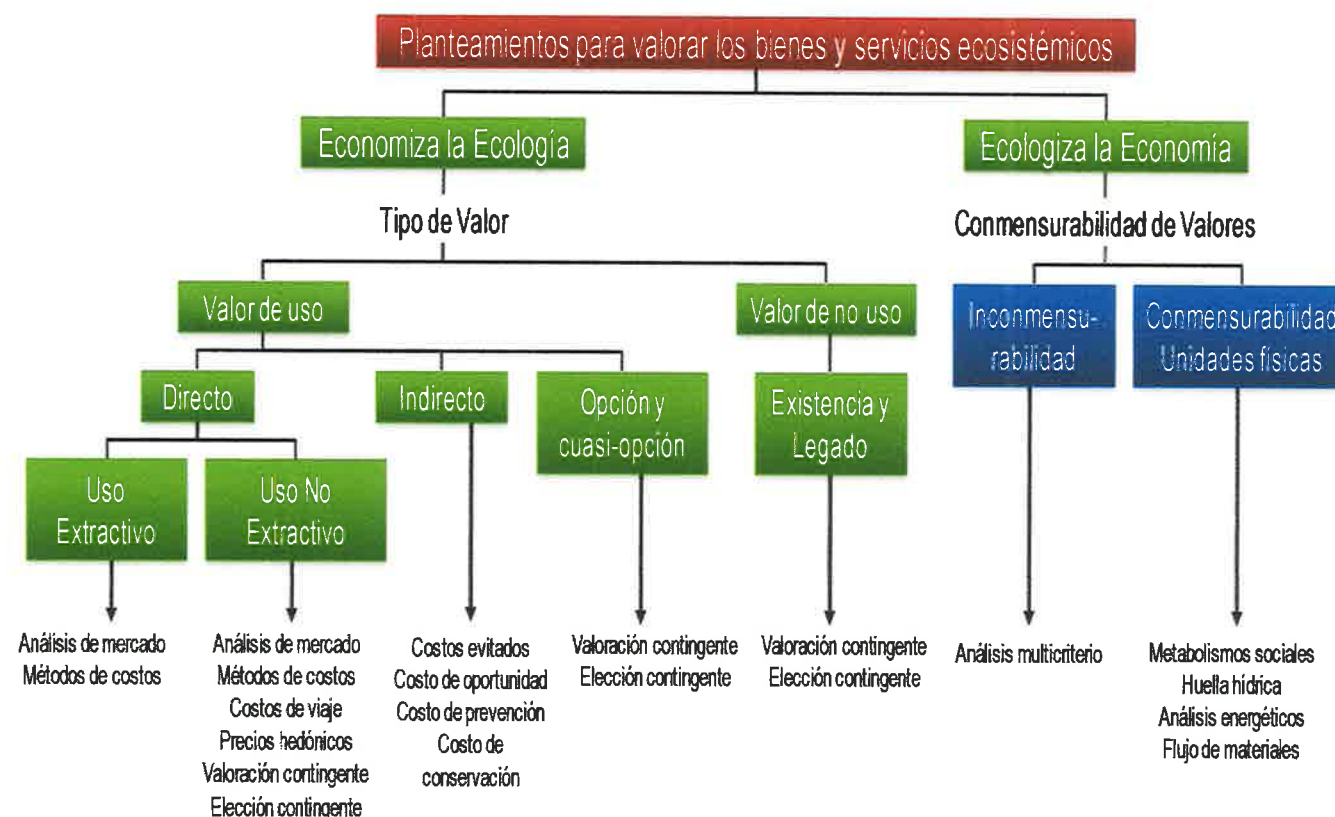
Planteamientos para valorar los bienes y servicios ecosistémicos

Economiza la Ecología

Ecologiza la Economía

Tipo de Valor

Conmensurabilidad de Valores

Valor de uso

Valor de no uso

Inconmensurabilidad

Conmensurabilidad Unidades físicas

Directo

Indirecto

Opción y cuasi-opción

Existencia y Legado

Uso Extractivo

Uso No Extractivo

Análisis de mercado
Métodos de costos

Análisis de mercado
Métodos de costos
Costos de viaje
Precios hedónicos
Valoración contingente
Elección contingente

Costos evitados
Costo de oportunidad
Costo de prevención
Costo de conservación

Valoración contingente
Elección contingente

Valoración contingente
Elección contingente

Análisis multicriterio

Metabolismos sociales
Huella hídrica
Análisis energéticos
Flujo de materiales